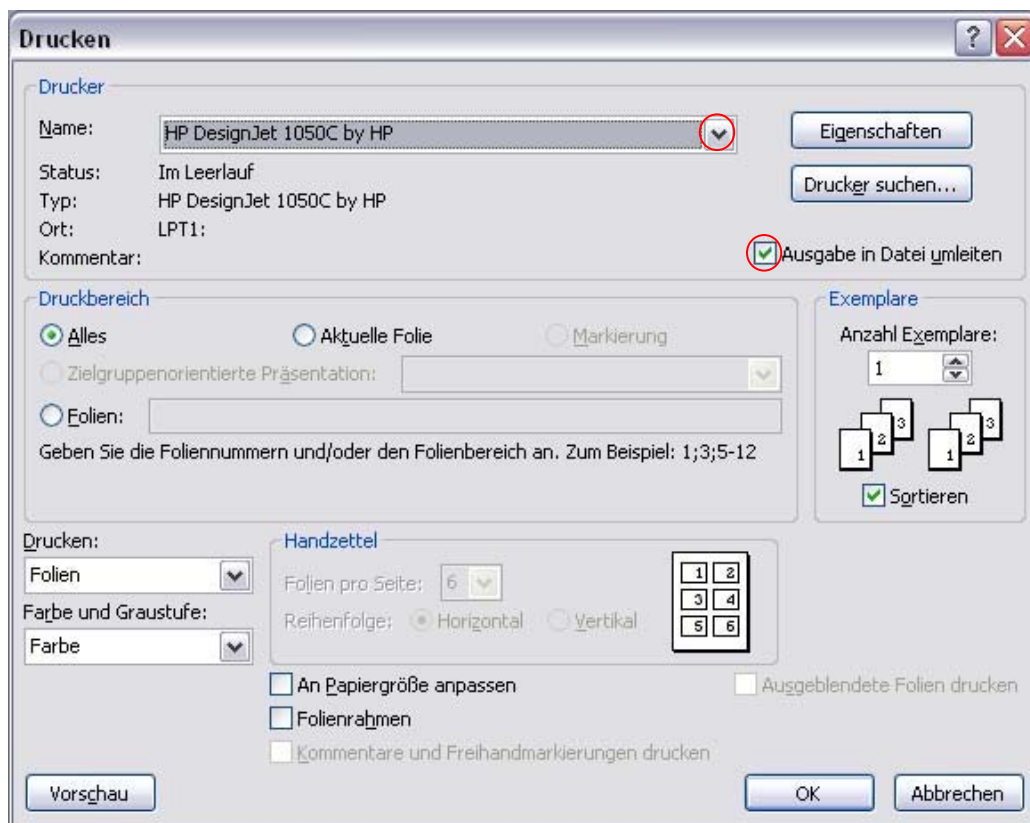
Drucken

Drucker

Name: HP DesignJet 1050C by HP

Eigenschaften

Status: Im Leerlauf

Typ: HP DesignJet 1050C by HP

Drucker suchen...

Ort: LPT1:

Kommentar:

Ausgabe in Datei umleiten

Druckbereich

Alles

Aktuelle Folie

Markierung

Zielgruppenorientierte Präsentation:

Folien:

Geben Sie die Foliennummern und/oder den Folienbereich an. Zum Beispiel: 1;3;5-12

Exemplare

Anzahl Exemplare:

1

1 2 3 1 2 3

Sortieren

Drucken:

Folien

Farbe und Graustufe:

Farbe

Handzettel

Folien pro Seite: 6

Reihenfolge: Horizontal Vertikal

1 2 3 4 5 6

An Papiergröße anpassen

Folienrahmen

Kommentare und Freihandmarkierungen drucken

Ausgeblendete Folien drucken

Vorschau

OK

Abbrechen